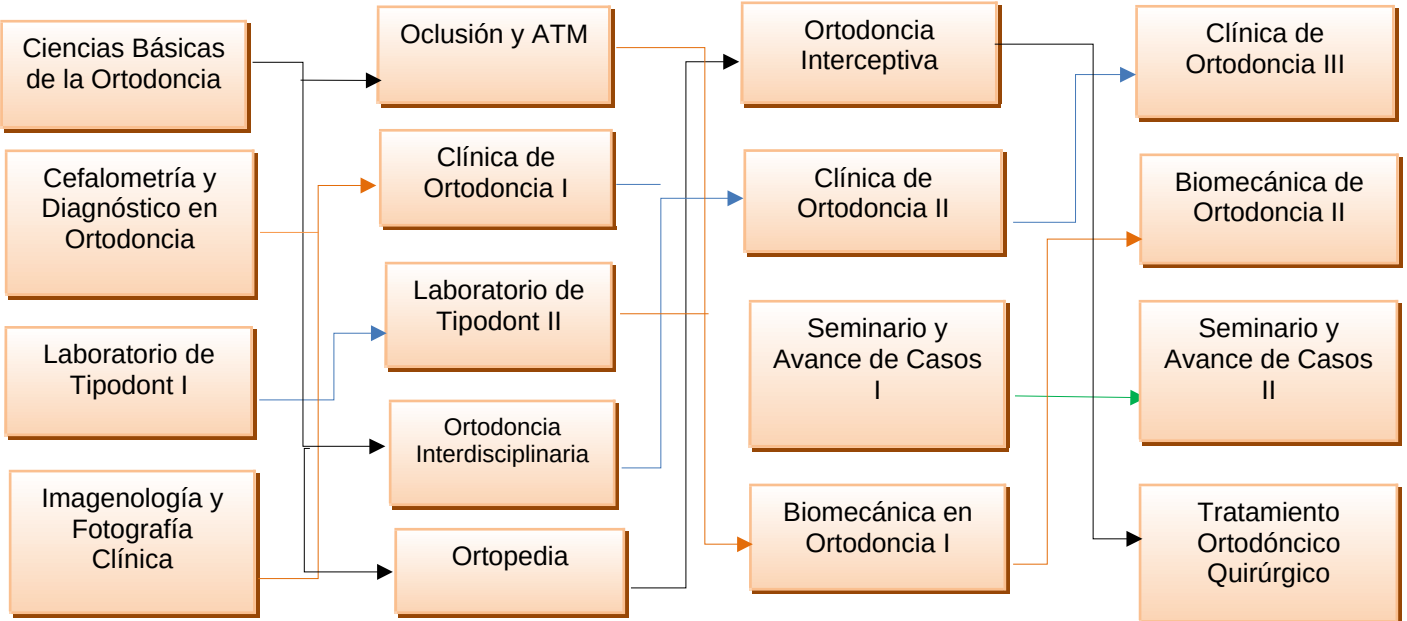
Ciencias Básicas de la Ortodoncia

Cefalometría y Diagnóstico en Ortodoncia

Laboratorio de Tipodont I

Imagenología y Fotografía Clínica

Oclusión y ATM

Clínica de Ortodoncia I

Laboratorio de Tipodont II

Ortodoncia Interdisciplinaria

Ortopedia

Ortodoncia Interceptiva

Clínica de Ortodoncia II

Seminario y Avance de Casos I

Biomecánica en Ortodoncia I

Clínica de Ortodoncia III

Biomecánica de Ortodoncia II

Seminario y Avance de Casos II

Tratamiento Ortodóncico Quirúrgico